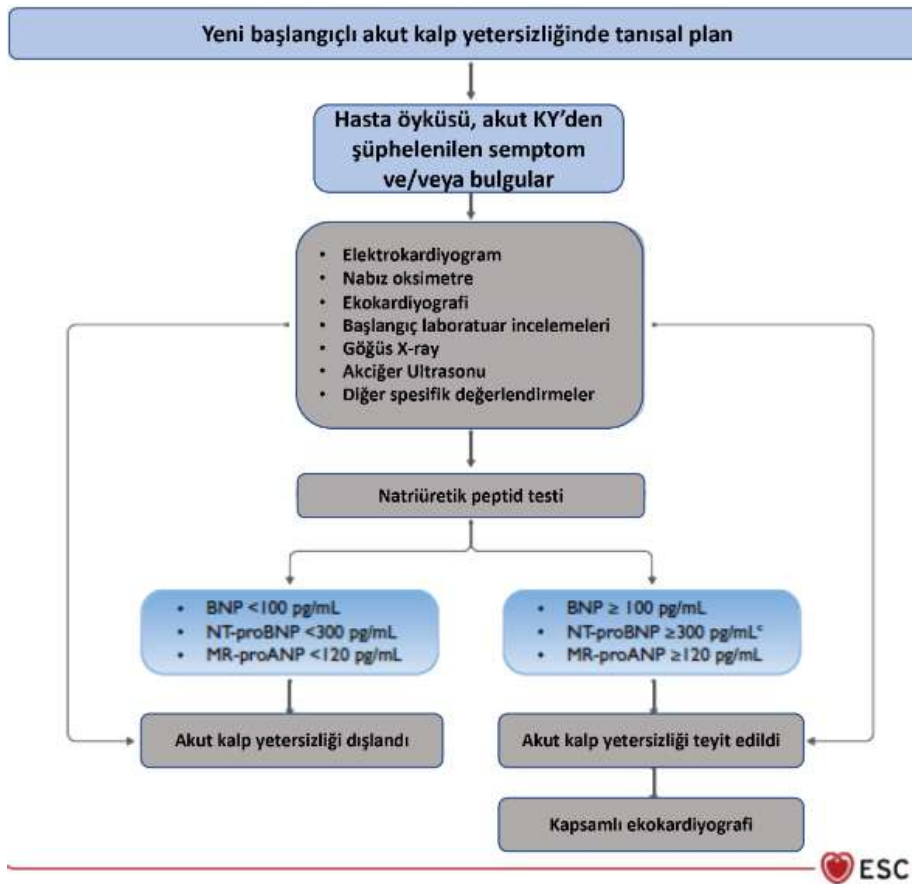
Yeni başlangıçlı akut kalp yetersizliğinde tanısal plan

Hasta öyküsü, akut KY'den şüphelenilen semptom ve/veya bulgular

- Elektrokardiyogram
- Nabız oksimetre
- Ekokardiyografi
- Başlangıç laboratuar incelemeleri
- Göğüs X-ray
- Akciğer Ultrasonu
- Diğer spesifik değerlendirmeler

Natriüretik peptid testi

- BNP <100 pg/mL
- NT-proBNP <300 pg/mL
- MR-proANP <120 pg/mL

- BNP ≥ 100 pg/mL
- NT-proBNP ≥300 pg/mL$^c$
- MR-proANP ≥120 pg/mL

Akut kalp yetersizliği dışlandı

Akut kalp yetersizliği teyit edildi

Kapsamlı ekokardiyografi

ESC